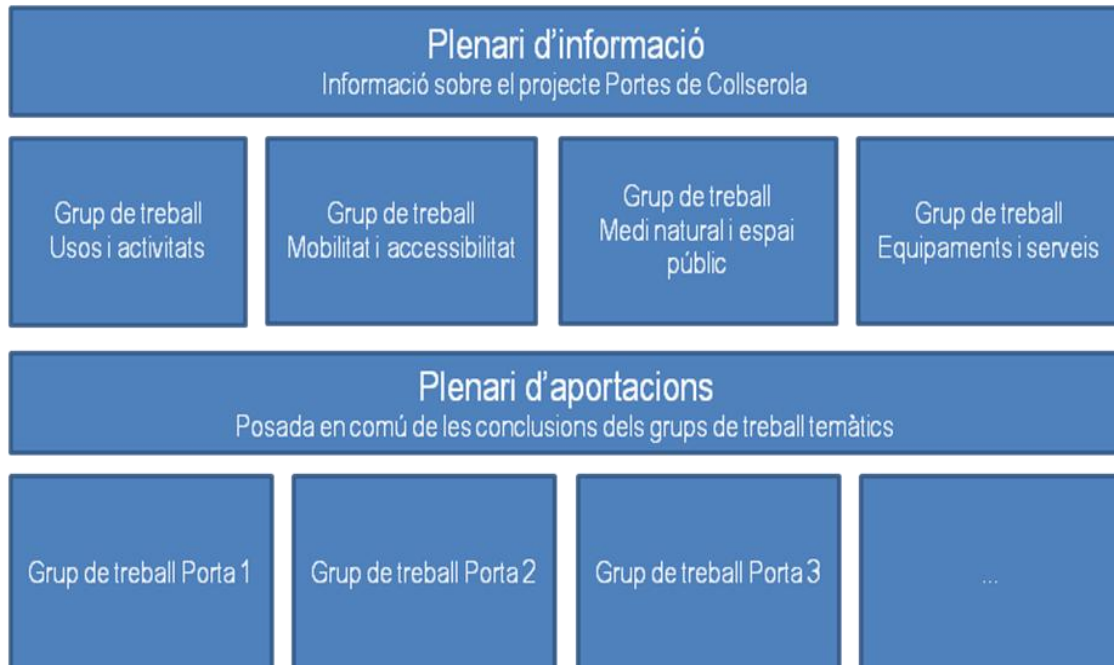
Plenari d'informació
Informació sobre el projecte Portes de Collserola

Grup de treball
Usos i activitats

Grup de treball
Mobilitat i accessibilitat

Grup de treball
Medi natural i espai públic

Grup de treball
Equipaments i serveis

Plenari d'aportacions
Posada en comú de les conclusions dels grups de treball temàtics

Grup de treball Porta 1

Grup de treball Porta 2

Grup de treball Porta 3

...